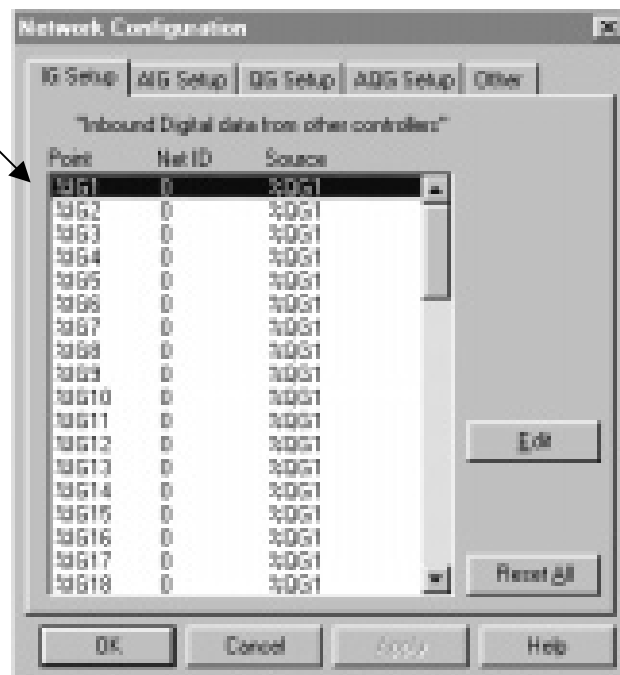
Network Configuration

IG Setup | AIG Setup | QG Setup | AQG Setup | Other

"Inbound Digital data from other controllers"

| Point | Net ID | Source |
|---|---|---|
| %IG1 | 0 | %QG1 |
| %IG2 | 0 | %QG1 |
| %IG3 | 0 | %QG1 |
| %IG4 | 0 | %QG1 |
| %IG5 | 0 | %QG1 |
| %IG6 | 0 | %QG1 |
| %IG7 | 0 | %QG1 |
| %IG8 | 0 | %QG1 |
| %IG9 | 0 | %QG1 |
| %IG10 | 0 | %QG1 |
| %IG11 | 0 | %QG1 |
| %IG12 | 0 | %QG1 |
| %IG13 | 0 | %QG1 |
| %IG14 | 0 | %QG1 |
| %IG15 | 0 | %QG1 |
| %IG16 | 0 | %QG1 |
| %IG17 | 0 | %QG1 |
| %IG18 | 0 | %QG1 |

Edit

Reset All

OK | Cancel | Apply | Help